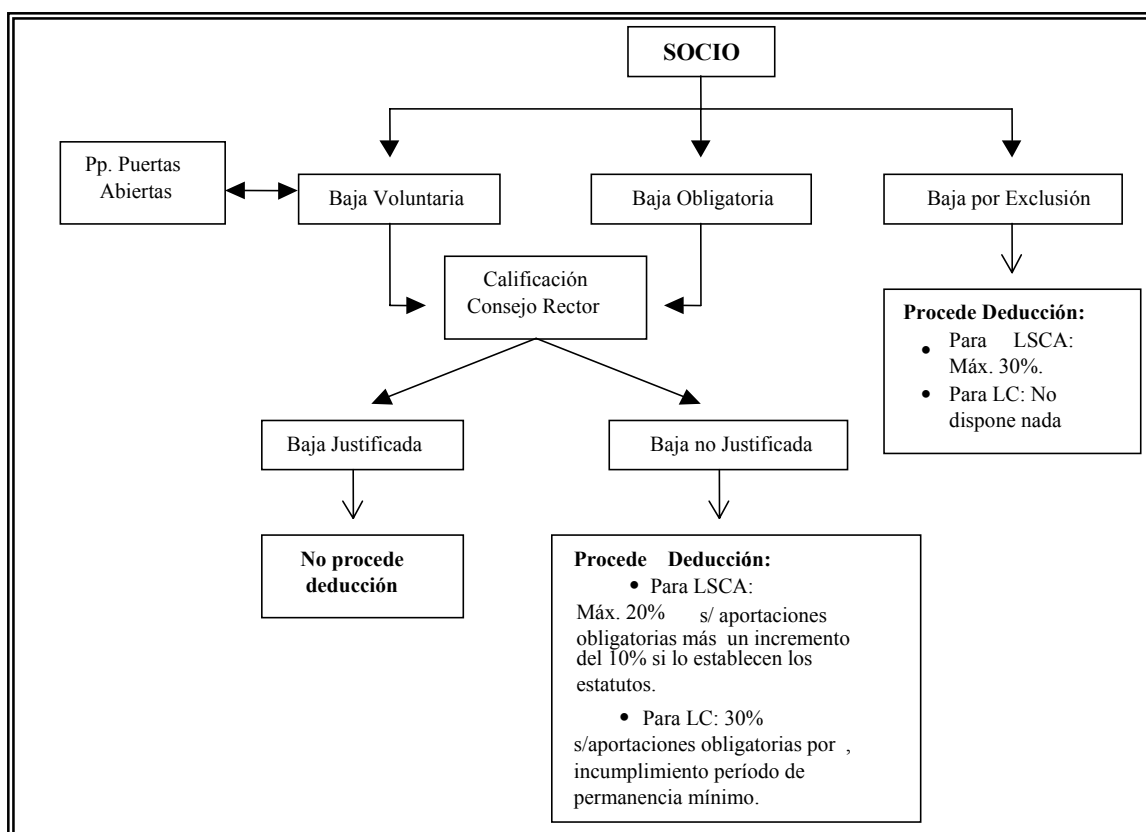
SOCIO

Pp. Puertas Abiertas

Baja Voluntaria

Baja Obligatoria

Baja por Exclusión

Calificación Consejo Rector

Procede Deducción:
- Para LSCA: Máx. 30%.
- Para LC: No dispone nada

Baja Justificada

Baja no Justificada

No procede deducción

Procede Deducción:
- Para LSCA:
Máx. 20% s/ aportaciones obligatorias más un incremento del 10% si lo establecen los estatutos.
- Para LC: 30% s/aportaciones obligatorias por , incumplimiento período de permanencia mínimo.